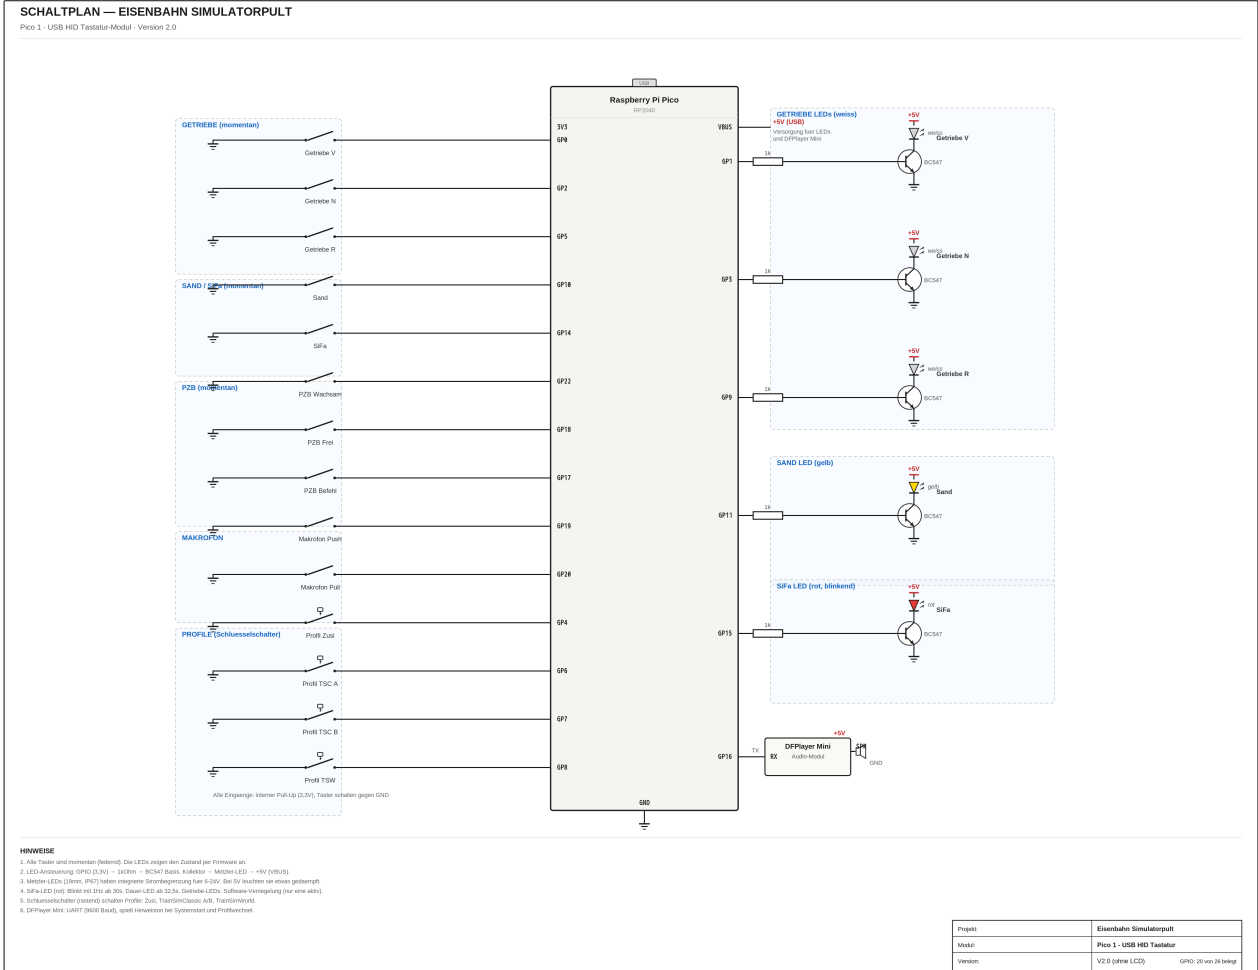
SCHALTPLAN — EISENBAHN SIMULATORPULT
Pico 1 · USB HID Tastatur-Modul · Version 2.0

USB
Raspberry Pi Pico
RP2040

GETRIEBE (momentan)
Getriebe V
Getriebe N
Getriebe R

SAND / SIFA (momentan)
Sand
SiFa

PZB (momentan)
PZB Wachsam
PZB Frei
PZB Befehl

MAKROFON
Makrofon Push
Makrofon Pull

PROFILE (Schluesselschalter)
Profil Zusi
Profil TSC A
Profil TSC B
Profil TSW

Alle Eingaenge: interner Pull-Up (3,3V), Taster schalten gegen GND

3V3
GP0
GP2
GP5
GP10
GP14
GP22
GP18
GP17
GP19
GP20
GP4
GP6
GP7
GP8
GND

VBUS
GP1
GP3
GP9
GP11
GP15
GP16

GETRIEBE LEDs (weiss)
+5V (USB)
Versorgung fuer LEDs und DFPlayer Mini
+5V
weiss
Getriebe V
1k
BC547
+5V
weiss
Getriebe N
1k
BC547
+5V
weiss
Getriebe R
1k
BC547

SAND LED (gelb)
+5V
gelb
Sand
1k
BC547

SiFa LED (rot, blinkend)
+5V
rot
SiFa
1k
BC547

TX
RX
DFPlayer Mini
Audio-Modul
+5V
SPK
GND

HINWEISE
1. Alle Taster sind momentan (federnd). Die LEDs zeigen den Zustand per Firmware an.
2. LED-Ansteuerung: GPIO (3,3V) → 1kOhm → BC547 Basis. Kollektor → Motzler-LED → +5V (VBUS).
3. Merzler-LEDs (19mm, IP67) haben integrierte Strombegrenzung fuer 6-24V. Bei 5V leuchten sie etwas gedaempft.
4. SiFa-LED (rot): Blinkt mit 1Hz ab 30s, Dauer-LED ab 32,5s. Getriebe-LEDs: Software-Verriegelung (nur eine aktiv).
5. Schluesselschalter (rastend) schalten Profile: Zusi, TrainSimClassic A/B, TrainSimWorld.
6. DFPlayer Mini: UART (9600 Baud), spielt Hinweistón bei Systemstart und Profilwechsel.

| Projekt: | Eisenbahn Simulatorpult |
|---|---|
| Modul: | Pico 1 - USB HID Tastatur |
| Version: | V2.0 (ohne LCD) GPIO: 20 von 26 belegt |